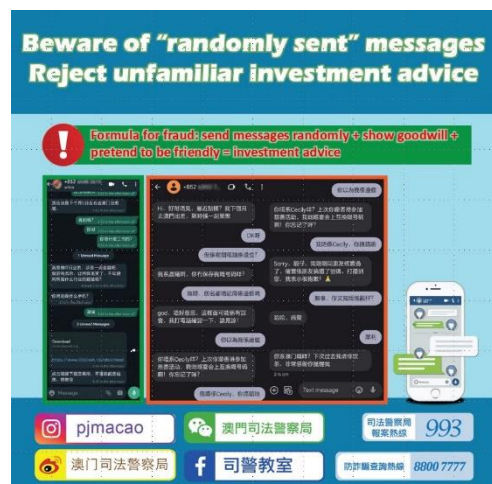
Beware of "randomly sent" messages
Reject unfamiliar investment advice

Formula for fraud: send messages randomly + show goodwill + pretend to be friendly = investment advice

+852 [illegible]

+852 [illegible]

你以為我是邊個

Hi，好耐冇見，最近點樣？我下個月去澳門出差，要唔要一起食飯

你係唔係Cecily？上次你話要去參加聚會活動，我如開會，上次回程號碼，你而家記得？

OK啦

我係Cecily，我唔識你

你係唔係唔識我講咩

Sorry，搞錯咗，我唔識你，原來你係Cecily，我想同你交個朋友。

唔好意思，你打錯號碼啦

Sorry，我可以同你做朋友嗎？你係做咩嘅？

good，唔好意思，這裡會有朋友...

你可以為我保留嗎

你係唔係Cecily？上次你話參加聚會活動，仲有我的電話號碼，你而家記得？

你原澳門幾時？下次記住我係做咩嘅，非常感謝你咁耐

你應該Cecily，你唔記得

Text message

Message

司法警察局
報案熱線 993

pjmacao

澳門司法警察局

澳门司法警察局

司警教室

防詐騙查詢熱線 8800 7777